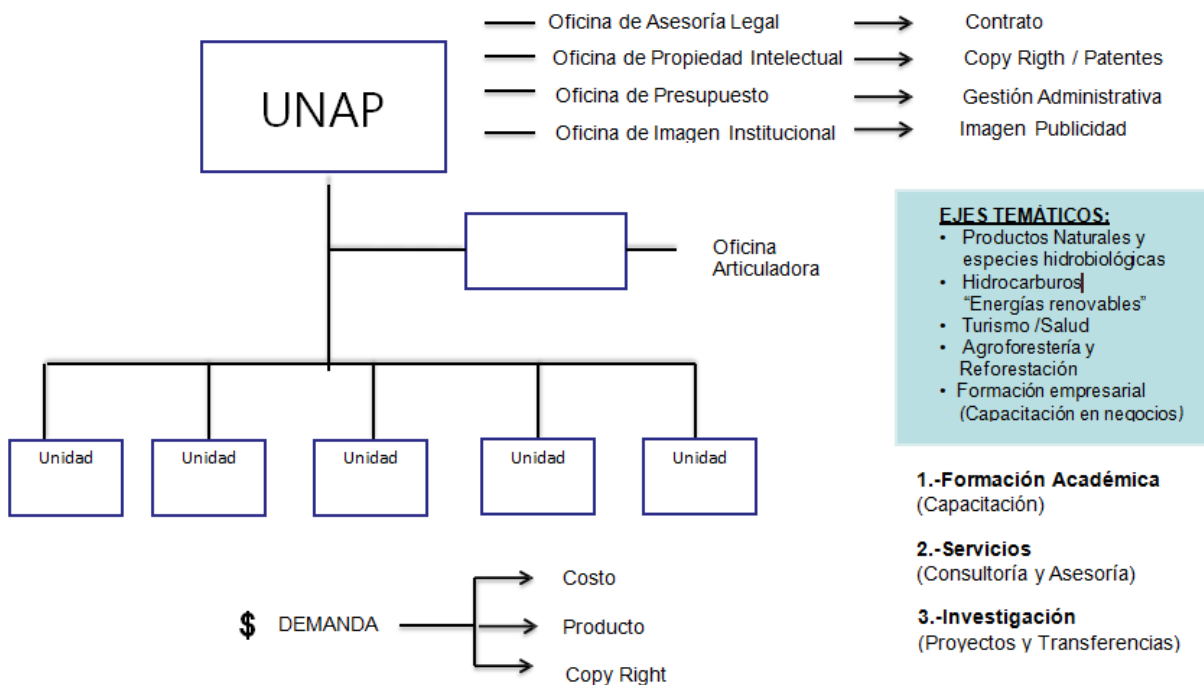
Oficina de Asesoría Legal
Contrato
Oficina de Propiedad Intelectual
Copy Rigth / Patentes
Oficina de Presupuesto
Gestión Administrativa
Oficina de Imagen Institucional
Imagen Publicidad

UNAP

Oficina Articuladora

EJES TEMÁTICOS:
• Productos Naturales y especies hidrobiológicas
• Hidrocarburos "Energías renovables"
• Turismo /Salud
• Agroforestería y Reforestación
• Formación empresarial (Capacitación en negocios)

Unidad
Unidad
Unidad
Unidad
Unidad

1.-Formación Académica
(Capacitación)

2.-Servicios
(Consultoría y Asesoría)

3.-Investigación
(Proyectos y Transferencias)

$ DEMANDA
Costo
Producto
Copy Right